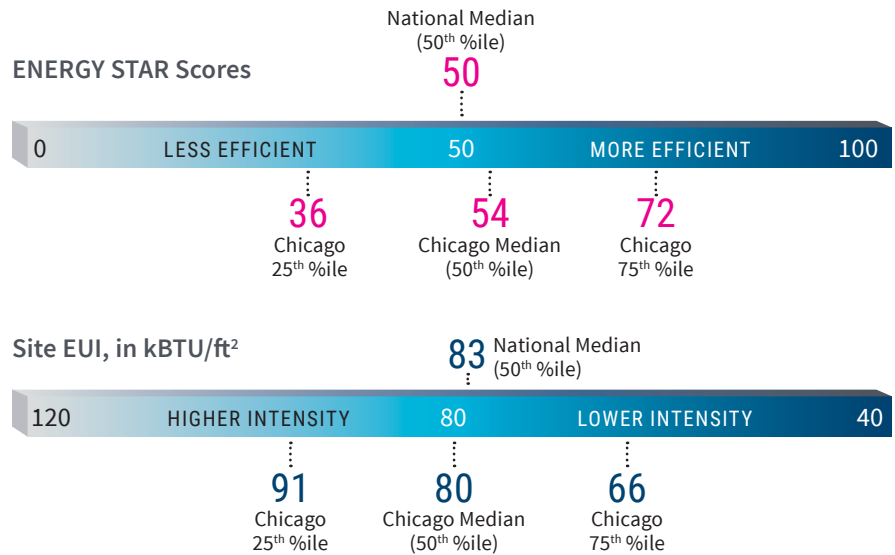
ENERGY STAR Scores

National Median
($50^{th}$ %ile)
50

0 LESS EFFICIENT 50 MORE EFFICIENT 100

36
Chicago
$25^{th}$ %ile

54
Chicago Median
($50^{th}$ %ile)

72
Chicago
$75^{th}$ %ile

Site EUI, in kBTU/ft$^2$

83 National Median
($50^{th}$ %ile)

120 HIGHER INTENSITY 80 LOWER INTENSITY 40

91
Chicago
$25^{th}$ %ile

80
Chicago Median
($50^{th}$ %ile)

66
Chicago
$75^{th}$ %ile